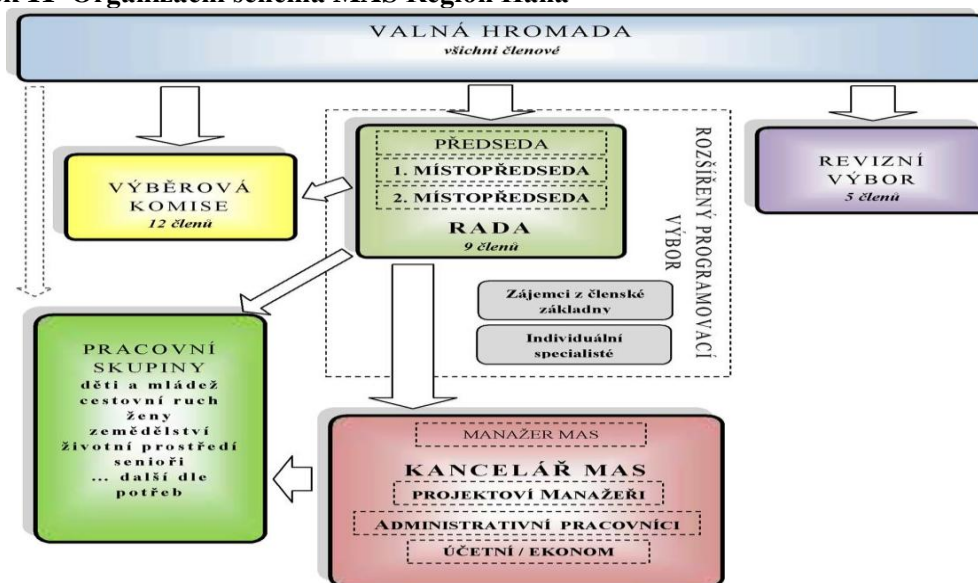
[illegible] 11 Organizační schéma MAS Region Haná

VALNÁ HROMADA
všichni členové

VÝBĚROVÁ KOMISE
12 členů

PŘEDSEDA
1. MÍSTOPŘEDSEDA
2. MÍSTOPŘEDSEDA
RADA
9 členů

ROZŠÍŘENÝ PROGRAMOVACÍ VÝBOR

Zájemci z členské základny

Individuální specialisté

REVIZNÍ VÝBOR
5 členů

PRACOVNÍ SKUPINY
děti a mládež
cestovní ruch
ženy
zemědělství
životní prostředí
senioři
... další dle potřeb

MANAŽER MAS
KANCELÁŘ MAS
PROJEKTOVÍ MANAŽEŘI
ADMINISTRATIVNÍ PRACOVNÍCI
ÚČETNÍ / EKONOM